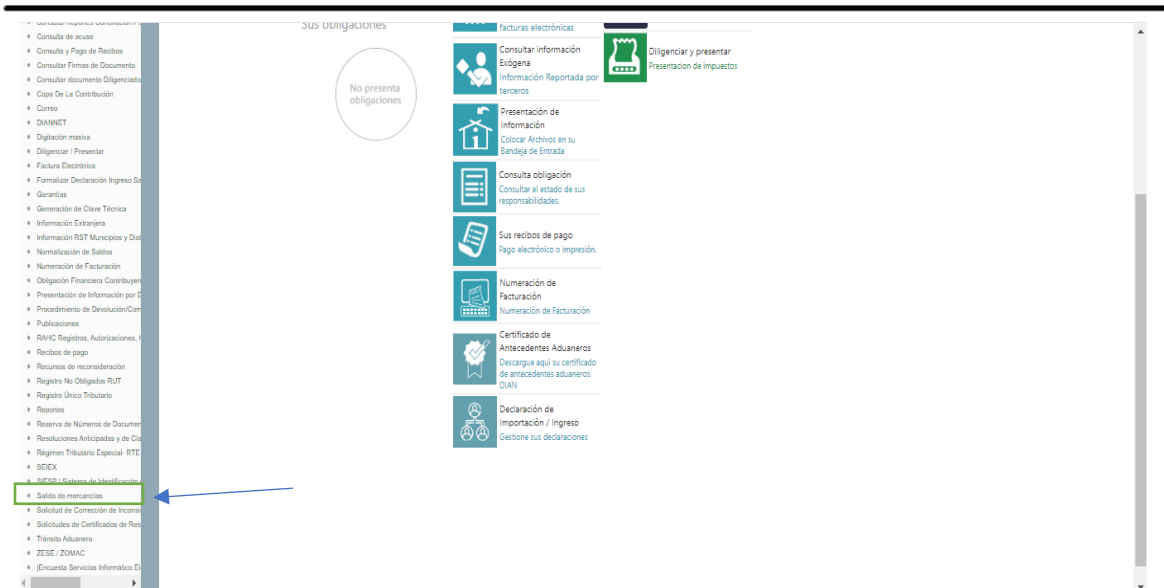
Consultar Reportes Conciliación F
Consulta de acuse
Consulta y Pago de Recibos
Consultar Firmas de Documento
Consultar documento Diligenciado
Copa De La Contribución
Correo
DIANNET
Digitación masiva
Diligenciar / Presentar
Factura Electrónica
Formalizar Declaración Ingreso Sa
Garantías
Generación de Clave Técnica
Información Extranjera
Información RST Municipios y Dist
Normalización de Saldos
Numeración de Facturación
Obligación Financiera Contribuyen
Presentación de Información por D
Procedimiento de Devolución/Com
Publicaciones
RAHC Registros, Autorizaciones, I
Recibos de pago
Recursos de reconsideración
Registro No Obligados RUT
Registro Único Tributario
Reportes
Reserva de Números de Documen
Resoluciones Anticipadas y de Cla
Régimen Tributario Especial- RTE
SEIEX
SIESB | Sistema de Identificación
Salida de mercancías
Solicitud de Corrección de Inconsi
Solicitudes de Certificados de Res
Tránsito Aduanero
ZESE / ZOMAC
[Encuesta Servicios Informático El

Sus obligaciones

No presenta obligaciones

facturas electrónicas

Consultar información Exógena
Información Reportada por terceros

Presentación de Información
Colocar Archivos en su Bandeja de Entrada

Consulta obligación
Consultar el estado de sus responsabilidades.

Sus recibos de pago
Pago electrónico o impresión.

Numeración de Facturación
Numeración de Facturación

Certificado de Antecedentes Aduaneros
Descargue aquí su certificado de antecedentes aduaneros DIAN

Declaración de Importación / Ingreso
Gestione sus declaraciones

Diligenciar y presentar
Presentacion de impuestos